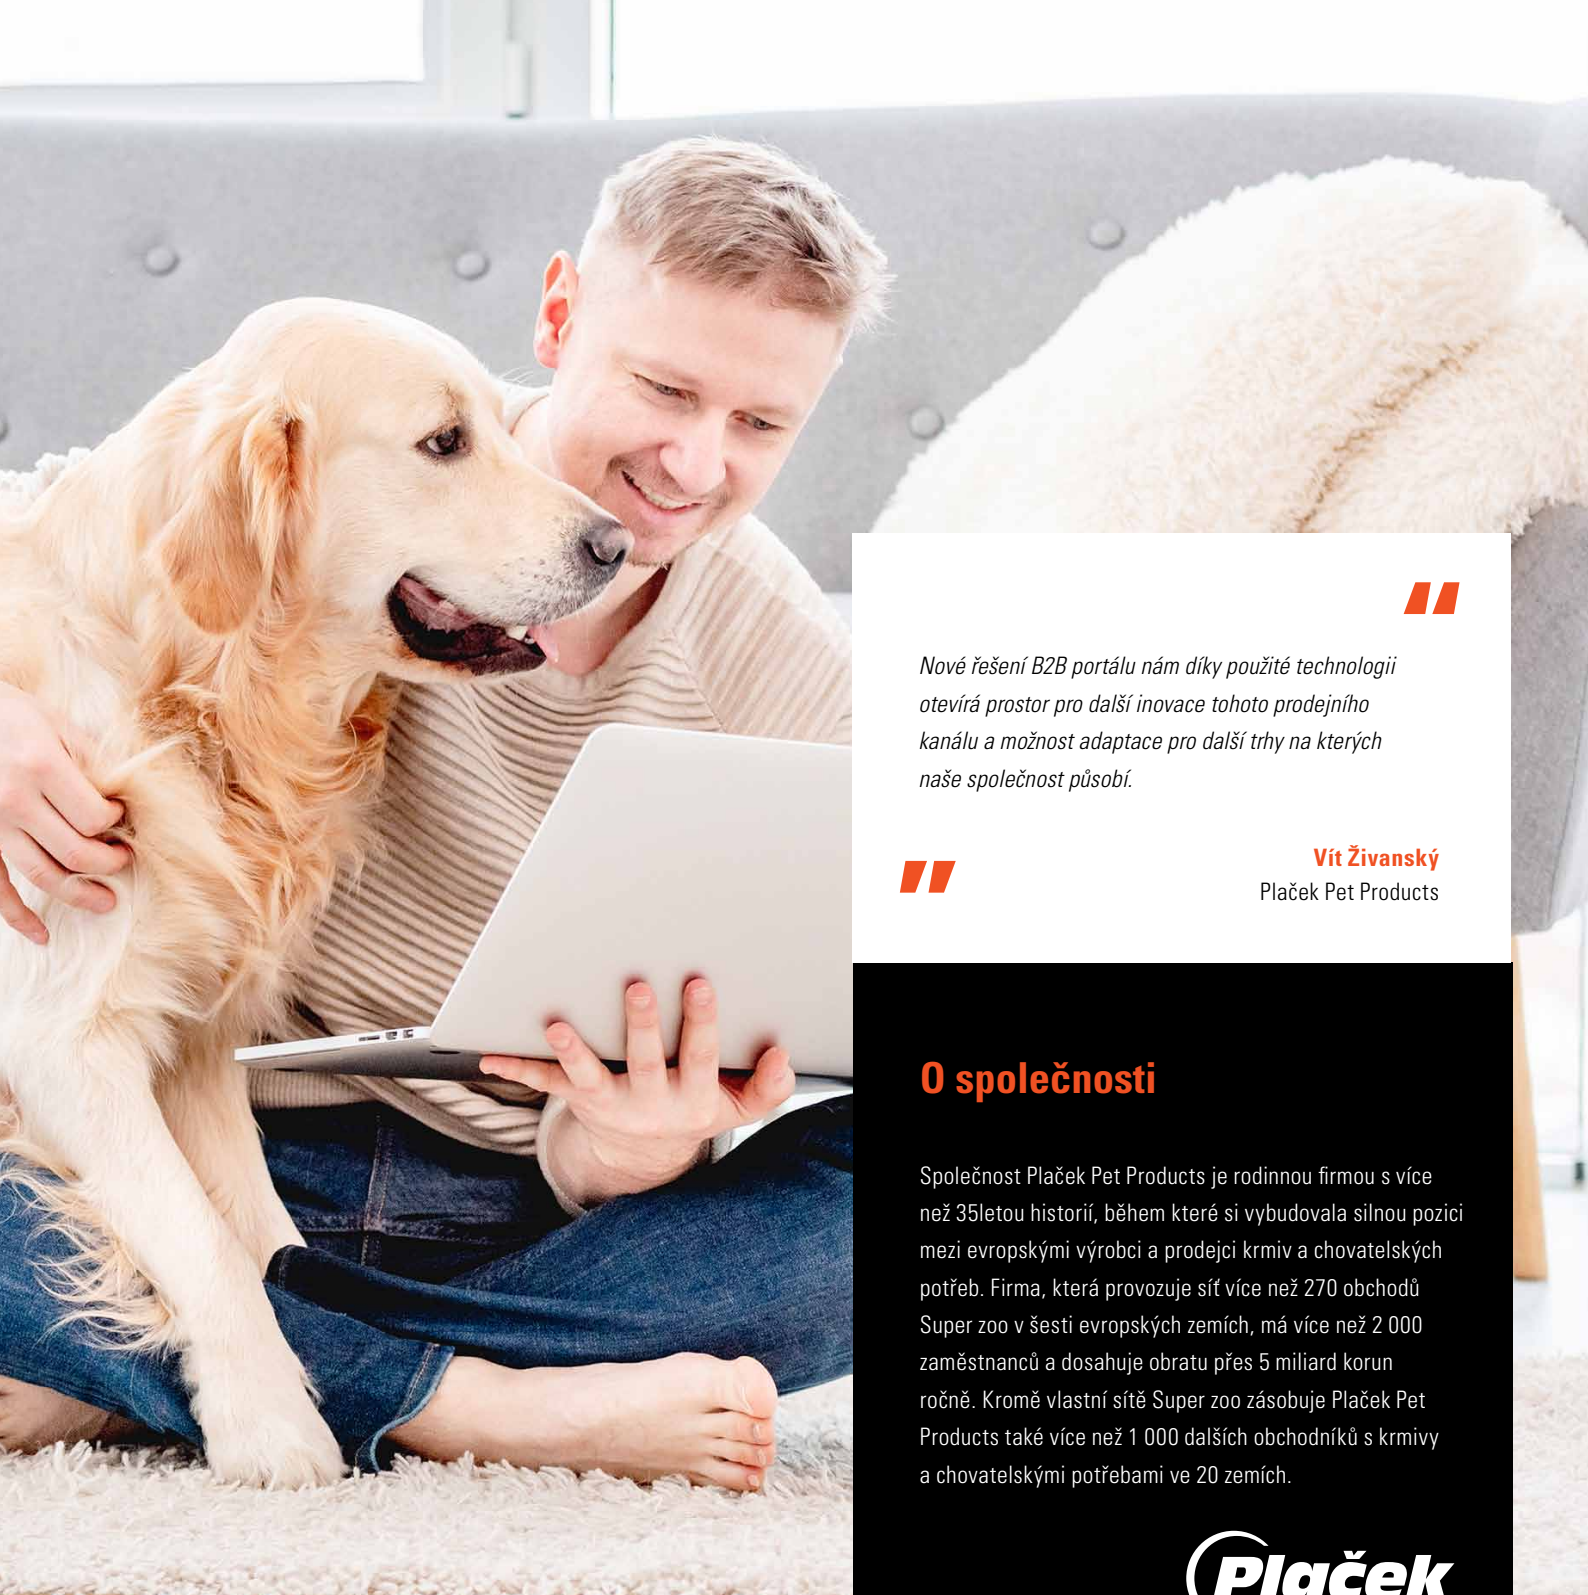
"

Nové řešení B2B portálu nám díky použité technologii otevírá prostor pro další inovace tohoto prodejního kanálu a možnost adaptace pro další trhy na kterých naše společnost působí.

"

Vít Živanský
Plaček Pet Products

O společnosti

Společnost Plaček Pet Products je rodinnou firmou s více než 35letou historií, během které si vybudovala silnou pozici mezi evropskými výrobci a prodejci krmiv a chovatelských potřeb. Firma, která provozuje síť více než 270 obchodů Super zoo v šesti evropských zemích, má více než 2 000 zaměstnanců a dosahuje obratu přes 5 miliard korun ročně. Kromě vlastní sítě Super zoo zásobuje Plaček Pet Products také více než 1 000 dalších obchodníků s krmivy a chovatelskými potřebami ve 20 zemích.

Plaček